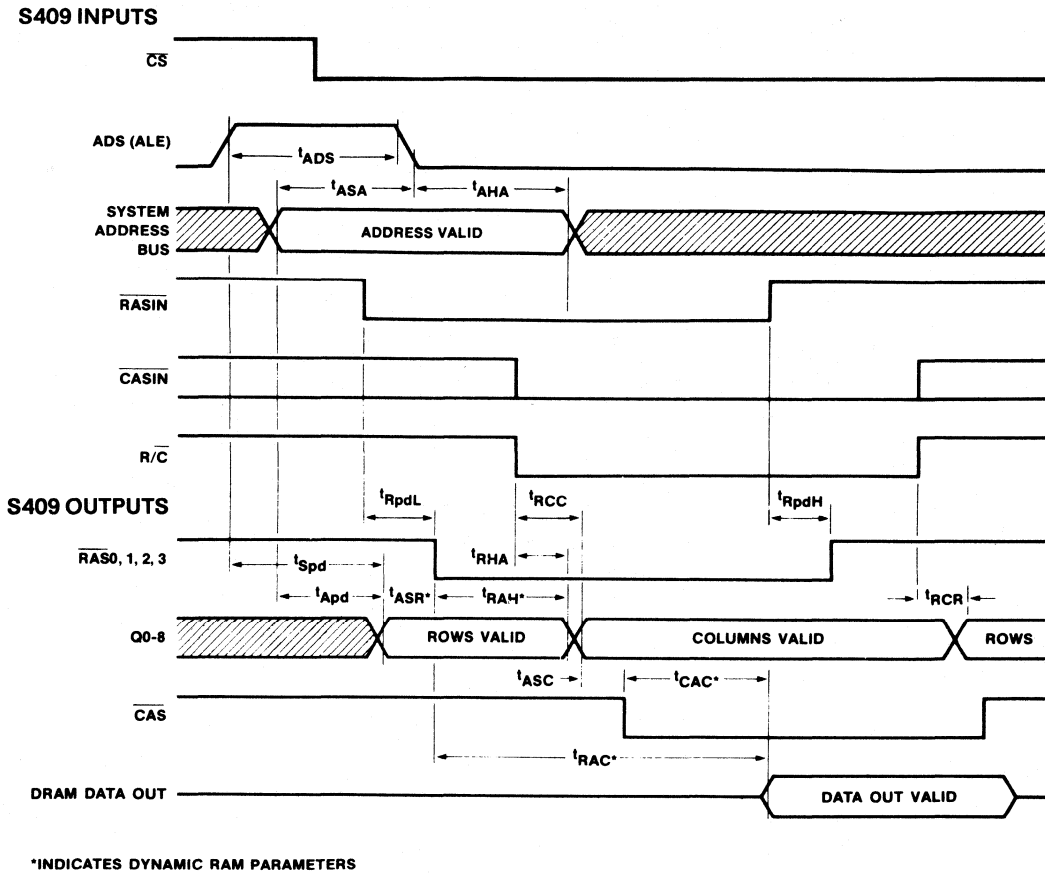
S409 INPUTS

$\overline{CS}$

ADS (ALE)

$t_{ADS}$

$t_{ASA}$

$t_{AHA}$

SYSTEM ADDRESS BUS

ADDRESS VALID

$\overline{RASIN}$

$\overline{CASIN}$

$R/\overline{C}$

S409 OUTPUTS

$t_{RpdL}$

$t_{RCC}$

$t_{RpdH}$

$\overline{RAS}$0, 1, 2, 3

$t_{RHA}$

$t_{Spd}$

$t_{Apd}$

$t_{ASR}$*

$t_{RAH}$*

$t_{RCR}$

Q0-8

ROWS VALID

COLUMNS VALID

ROWS

$t_{ASC}$

$t_{CAC}$*

$\overline{CAS}$

$t_{RAC}$*

DRAM DATA OUT

DATA OUT VALID

*INDICATES DYNAMIC RAM PARAMETERS